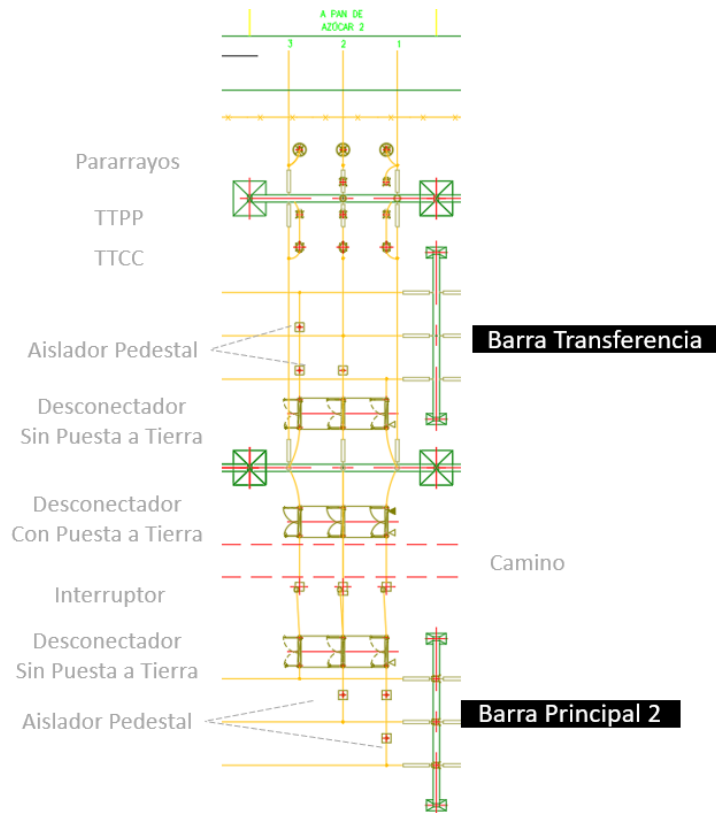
A PAN DE AZÚCAR 2

3 2 1

Pararrayos

TTPP

TTCC

Aislador Pedestal

Barra Transferencia

Desconectador Sin Puesta a Tierra

Desconectador Con Puesta a Tierra

Camino

Interruptor

Desconectador Sin Puesta a Tierra

Aislador Pedestal

Barra Principal 2